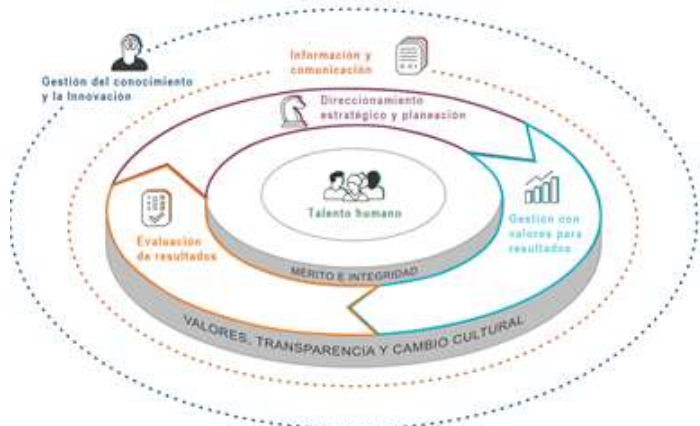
Gestión del conocimiento y la Innovación

Información y comunicación

Direccionamiento estratégico y planeación

Talento humano

Gestión con valores para resultados

Evaluación de resultados

MÉRITO E INTEGRIDAD

VALORES, TRANSPARENCIA Y CAMBIO CULTURAL